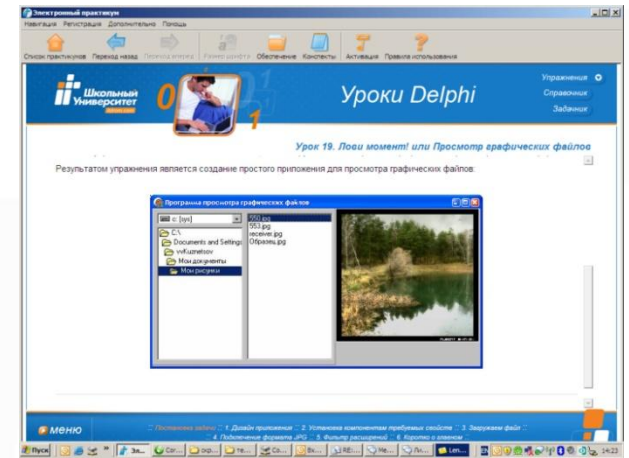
Электронный практикум

Навигация Регистрация Дополнительно Помощь

Список практикумов Переход назад Переход вперед Размер шрифта Обеспечение Конспекты Активация Правила использования

Школьный Университет

0 1

Уроки Delphi

Упражнения

Справочник

Задачник

Урок 19. Лови момент! или Просмотр графических файлов

Результатом упражнения является создание простого приложения для просмотра графических файлов:

Программа просмотра графических файлов

c: [sys]

C:\

Documents and Settings

vvKuznetsov

Мои документы

Мои рисунки

550.jpg

553.jpg

receiver.jpg

Образец.jpg

меню

Постановка задачи :: 1. Дизайн приложения :: 2. Установка компонентам требуемых свойств :: 3. Загружаем файл :: 4. Подключение формата JPG :: 5. Фильтр расширений :: 6. Коротко о главном

Пуск

За...

Сог...

окр...

ге...

Со...

Вх...

RE...

Не...

Ли...

Len...

14:23